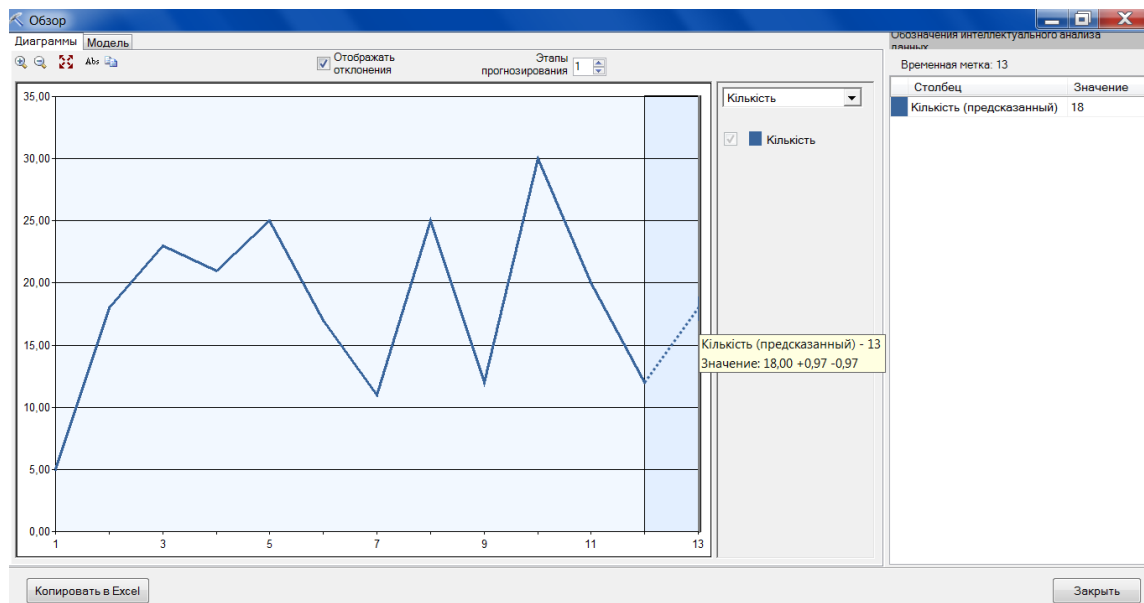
Обзор

Диаграммы Модель

Abs

Отображать отклонения

Этапы прогнозирования 1

35,00
30,00
25,00
20,00
15,00
10,00
5,00
0,00

1 3 5 7 9 11 13

Кількість (предсказанный) - 13
Значение: 18,00 +0,97 -0,97

Кількість

Кількість

Обозначения интеллектуального анализа данных

Временная метка: 13

| Столбец | Значение |
|---|---|
| Кількість (предсказанный) | 18 |

Копировать в Excel

Закрыть